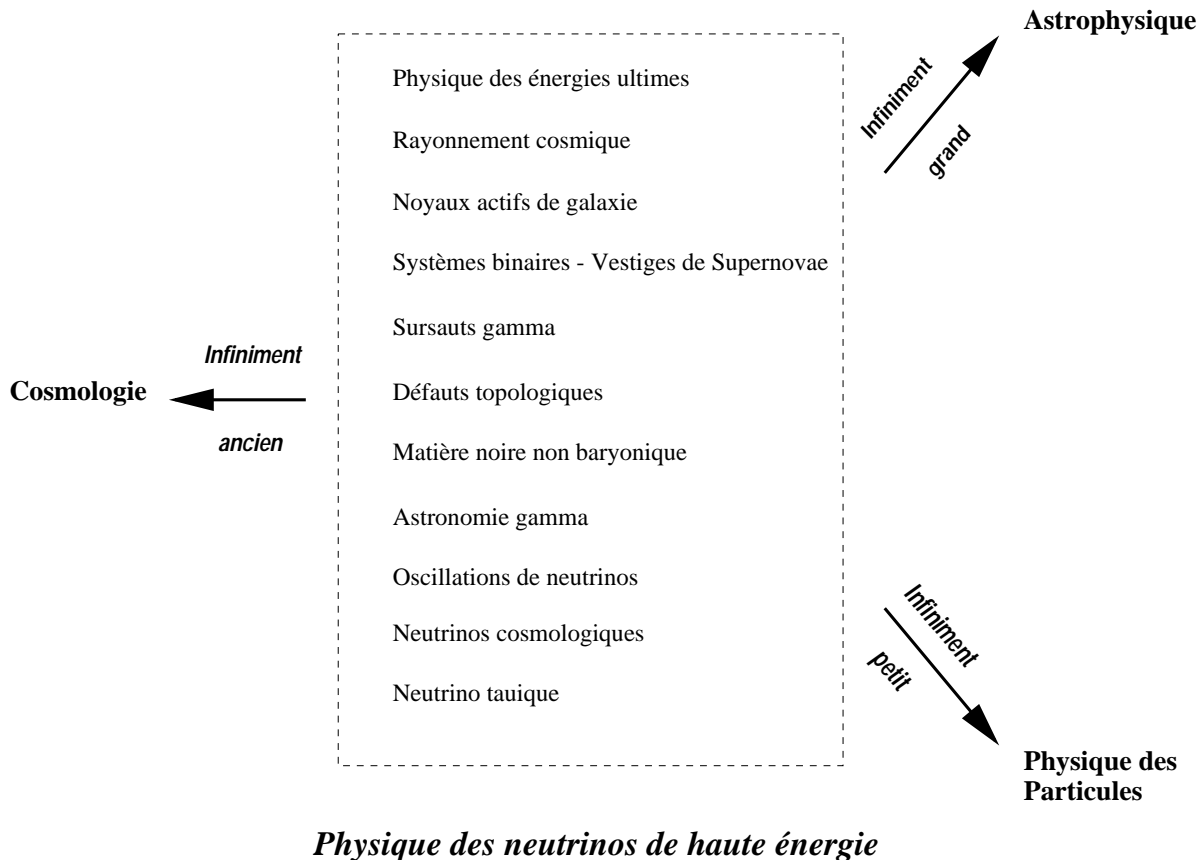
Astrophysique

Infiniment grand

Physique des énergies ultimes

Rayonnement cosmique

Noyaux actifs de galaxie

Systèmes binaires - Vestiges de Supernovae

Sursauts gamma

Infiniment

Cosmologie

ancien

Défauts topologiques

Matière noire non baryonique

Astronomie gamma

Oscillations de neutrinos

Neutrinos cosmologiques

Neutrino tauique

Infiniment petit

Physique des Particules

Physique des neutrinos de haute énergie